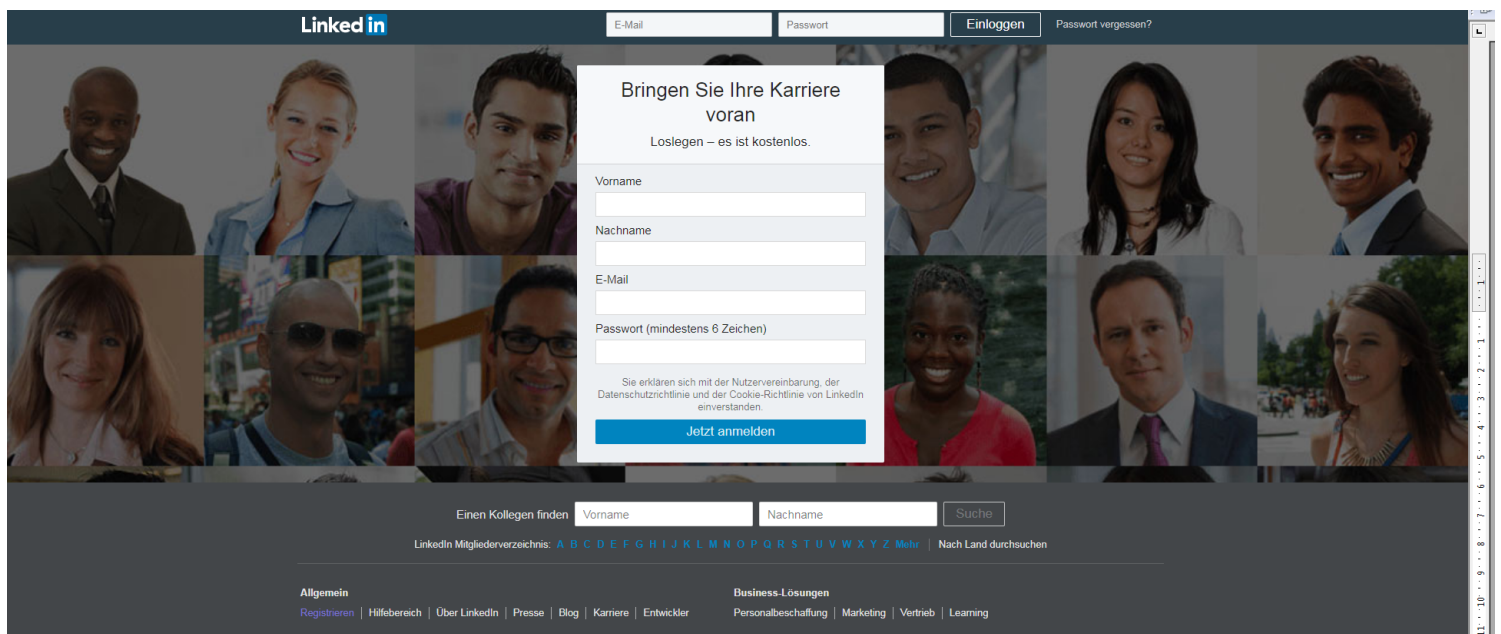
LinkedIn

E-Mail Passwort Einloggen Passwort vergessen?

Bringen Sie Ihre Karriere voran

Loslegen – es ist kostenlos.

Vorname

Nachname

E-Mail

Passwort (mindestens 6 Zeichen)

Sie erklären sich mit der Nutzervereinbarung, der Datenschutzrichtlinie und der Cookie-Richtlinie von LinkedIn einverstanden.

Jetzt anmelden

Einen Kollegen finden Vorname Nachname Suche

LinkedIn Mitgliederverzeichnis: A B C D E F G H I J K L M N O P Q R S T U V W X Y Z Mehr | Nach Land durchsuchen

Allgemein

Registrieren | Hilfebereich | Über LinkedIn | Presse | Blog | Karriere | Entwickler

Business-Lösungen

Personalbeschaffung | Marketing | Vertrieb | Learning